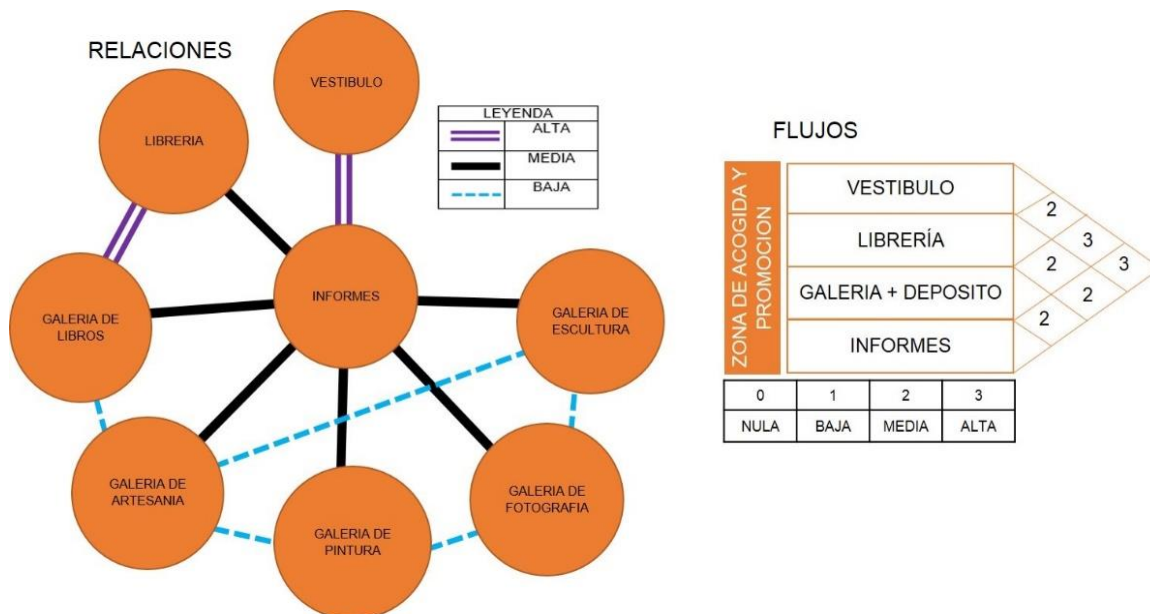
RELACIONES

VESTIBULO

LIBRERIA

LEYENDA
ALTA
MEDIA
BAJA

INFORMES

GALERIA DE LIBROS

GALERIA DE ESCULTURA

GALERIA DE ARTESANIA

GALERIA DE PINTURA

GALERIA DE FOTOGRAFIA

FLUJOS

ZONA DE ACOGIDA Y PROMOCION

VESTIBULO
LIBRERÍA
GALERIA + DEPOSITO
INFORMES

2
3
3
2
2
2

| 0 | 1 | 2 | 3 |
|---|---|---|---|
| NULA | BAJA | MEDIA | ALTA |